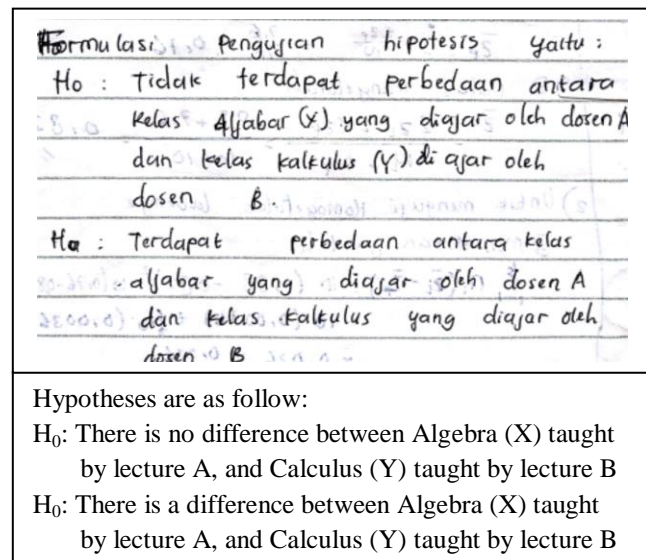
Formulasi pengujian hipotesis yaitu :
Ho : Tidak terdapat perbedaan antara Kelas Aljabar (X) yang diajar oleh dosen A dan kelas kalkulus (Y) di ajar oleh dosen B.
Ha : Terdapat perbedaan antara kelas aljabar yang diajar oleh dosen A dan kelas kalkulus yang diajar oleh dosen B

Hypotheses are as follow:
$H_0$: There is no difference between Algebra (X) taught by lecture A, and Calculus (Y) taught by lecture B
$H_0$: There is a difference between Algebra (X) taught by lecture A, and Calculus (Y) taught by lecture B